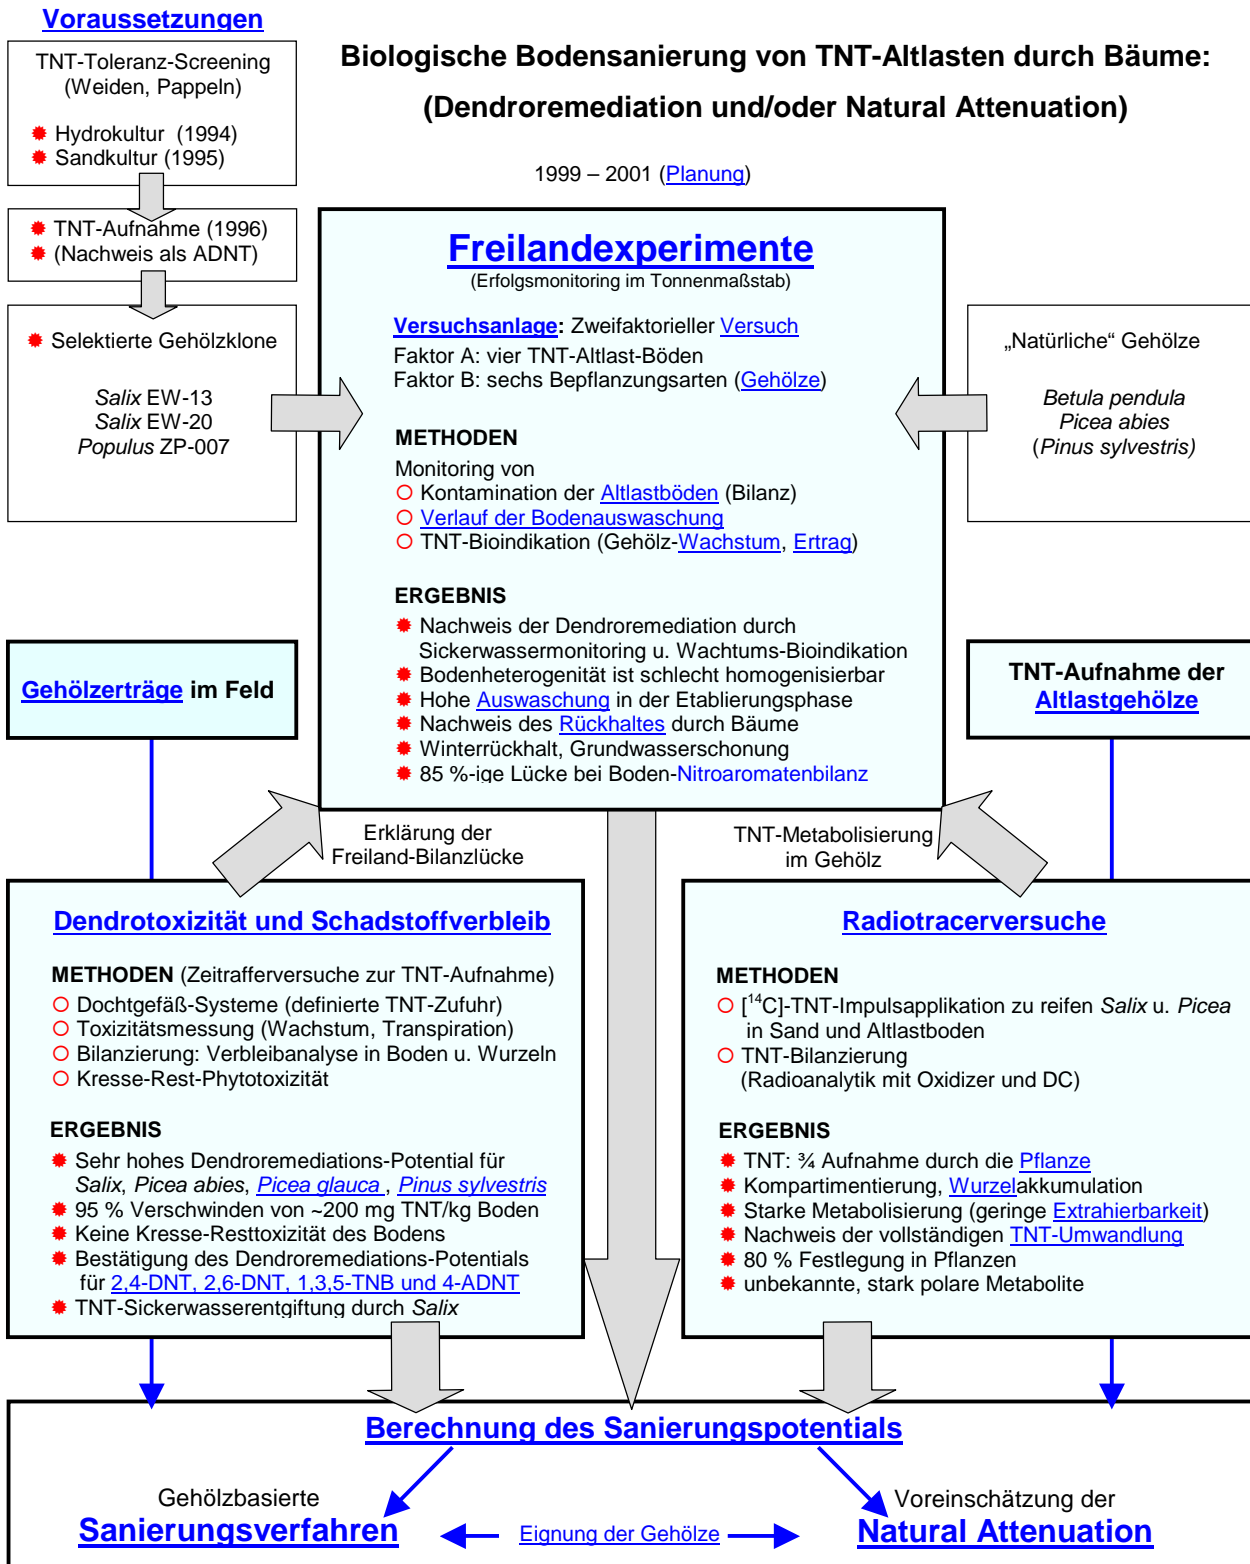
Voraussetzungen

TNT-Toleranz-Screening (Weiden, Pappeln)

Hydrokultur (1994)
Sandkultur (1995)

TNT-Aufnahme (1996)
(Nachweis als ADNT)

Selektierte Gehölzklone

*Salix* EW-13
*Salix* EW-20
*Populus* ZP-007

Biologische Bodensanierung von TNT-Altlasten durch Bäume:
(Dendroremediation und/oder Natural Attenuation)

1999 – 2001 (Planung)

Freilandexperimente
(Erfolgsmonitoring im Tonnenmaßstab)

Versuchsanlage: Zweifaktorieller Versuch
Faktor A: vier TNT-Altlast-Böden
Faktor B: sechs Bepflanzungsarten (Gehölze)

METHODEN
Monitoring von
Kontamination der Altlastböden (Bilanz)
Verlauf der Bodenauswaschung
TNT-Bioindikation (Gehölz-Wachstum, Ertrag)

ERGEBNIS
Nachweis der Dendroremediation durch Sickerwassermonitoring u. Wachtums-Bioindikation
Bodenheterogenität ist schlecht homogenisierbar
Hohe Auswaschung in der Etablierungsphase
Nachweis des Rückhaltes durch Bäume
Winterrückhalt, Grundwasserschonung
85 %-ige Lücke bei Boden-Nitroaromatenbilanz

„Natürliche" Gehölze

*Betula pendula*
*Picea abies*
(*Pinus sylvestris*)

Gehölzerträge im Feld

TNT-Aufnahme der Altlastgehölze

Erklärung der Freiland-Bilanzlücke

TNT-Metabolisierung im Gehölz

Dendrotoxizität und Schadstoffverbleib

METHODEN (Zeitrafferversuche zur TNT-Aufnahme)
Dochtgefäß-Systeme (definierte TNT-Zufuhr)
Toxizitätsmessung (Wachstum, Transpiration)
Bilanzierung: Verbleibanalyse in Boden u. Wurzeln
Kresse-Rest-Phytotoxizität

ERGEBNIS
Sehr hohes Dendroremediations-Potential für *Salix*, *Picea abies*, *Picea glauca* , *Pinus sylvestris*
95 % Verschwinden von ~200 mg TNT/kg Boden
Keine Kresse-Resttoxizität des Bodens
Bestätigung des Dendroremediations-Potentials für 2,4-DNT, 2,6-DNT, 1,3,5-TNB und 4-ADNT
TNT-Sickerwasserentgiftung durch *Salix*

Radiotracerversuche

METHODEN
[$^{14}$C]-TNT-Impulsapplikation zu reifen *Salix* u. *Picea* in Sand und Altlastboden
TNT-Bilanzierung (Radioanalytik mit Oxidizer und DC)

ERGEBNIS
TNT: ¾ Aufnahme durch die Pflanze
Kompartimentierung, Wurzelakkumulation
Starke Metabolisierung (geringe Extrahierbarkeit)
Nachweis der vollständigen TNT-Umwandlung
80 % Festlegung in Pflanzen
unbekannte, stark polare Metabolite

Berechnung des Sanierungspotentials

Gehölzbasierte
Sanierungsverfahren

Eignung der Gehölze

Voreinschätzung der
Natural Attenuation